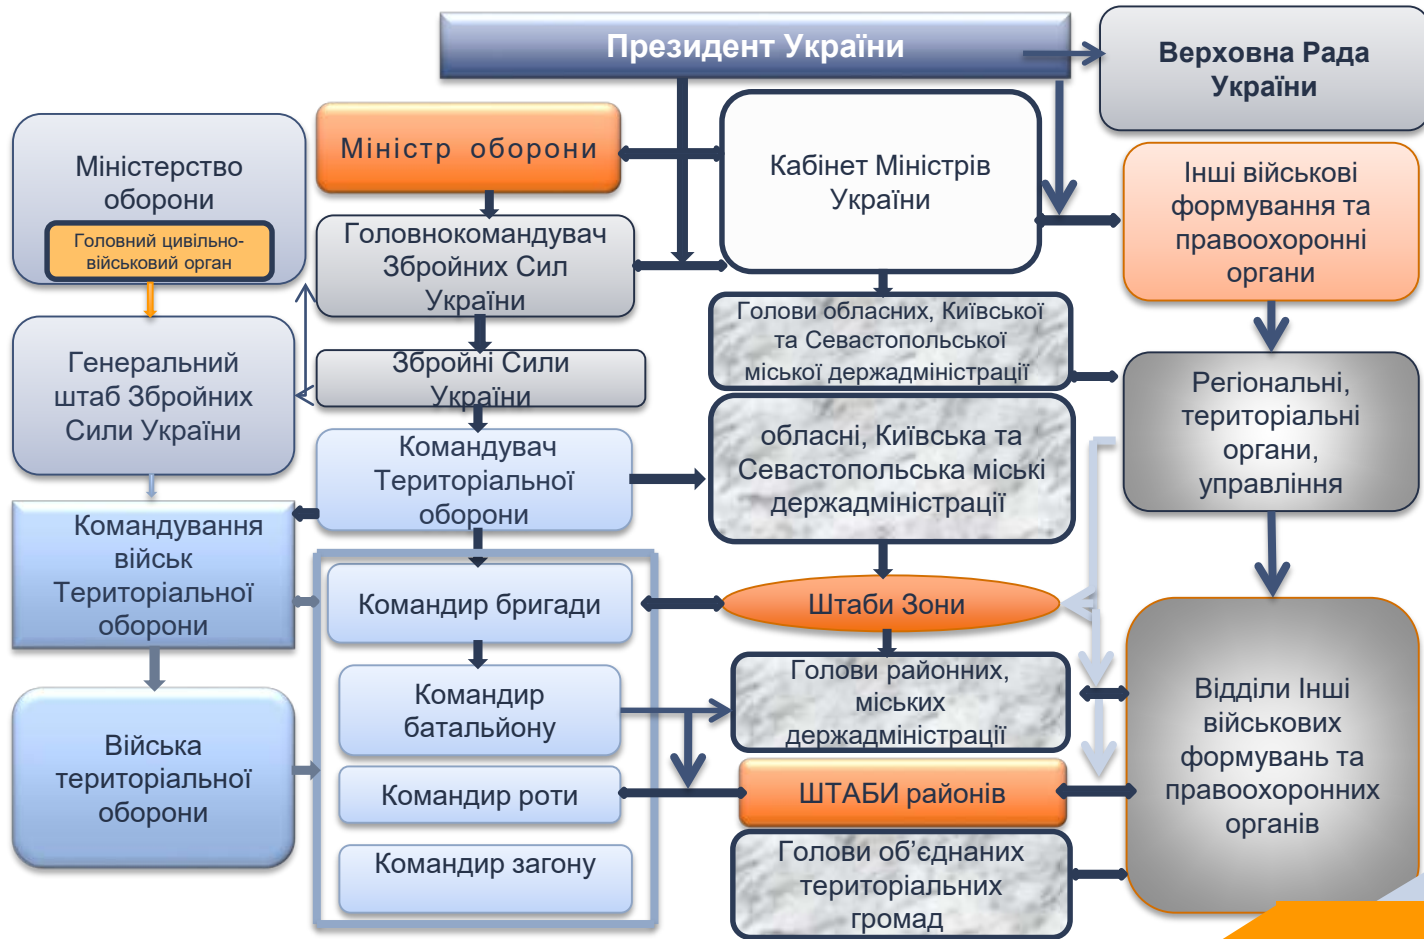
Президент України

Верховна Рада України

Міністр оборони

Міністерство оборони

Головний цивільно-військовий орган

Кабінет Міністрів України

Інші військові формування та правоохоронні органи

Головнокомандувач Збройних Сил України

Генеральний штаб Збройних Сили України

Збройні Сили України

Голови обласних, Київської та Севастопольської міської держадміністрації

Регіональні, територіальні органи, управління

Командувач Територіальної оборони

обласні, Київська та Севастопольська міські держадміністрації

Командування військ Територіальної оборони

Командир бригади

Штаби Зони

Командир батальйону

Голови районних, міських держадміністрації

Відділи Інші військових формувань та правоохоронних органів

Війська територіальної оборони

Командир роти

ШТАБИ районів

Командир загону

Голови об'єднаних територіальних громад